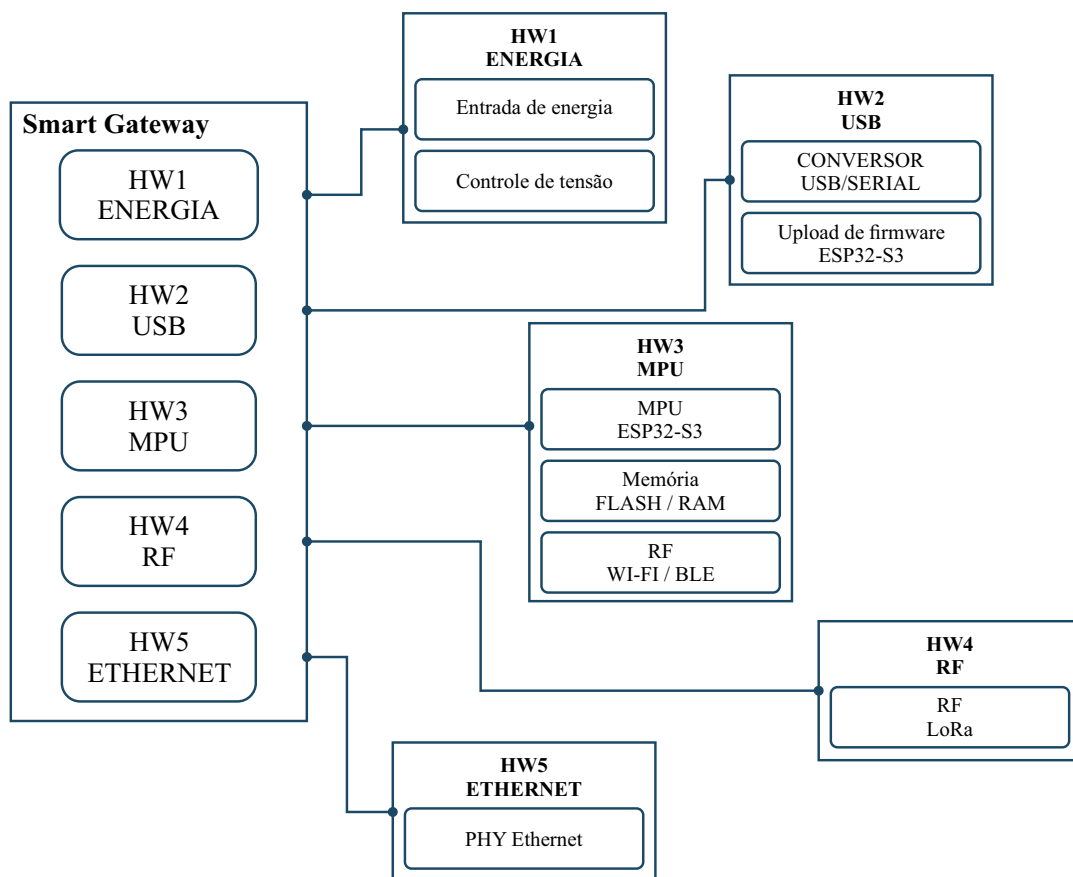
Smart Gateway

HW1
ENERGIA

HW2
USB

HW3
MPU

HW4
RF

HW5
ETHERNET

HW1
ENERGIA

Entrada de energia

Controle de tensão

HW2
USB

CONVERSOR
USB/SERIAL

Upload de firmware
ESP32-S3

HW3
MPU

MPU
ESP32-S3

Memória
FLASH / RAM

RF
WI-FI / BLE

HW4
RF

RF
LoRa

HW5
ETHERNET

PHY Ethernet